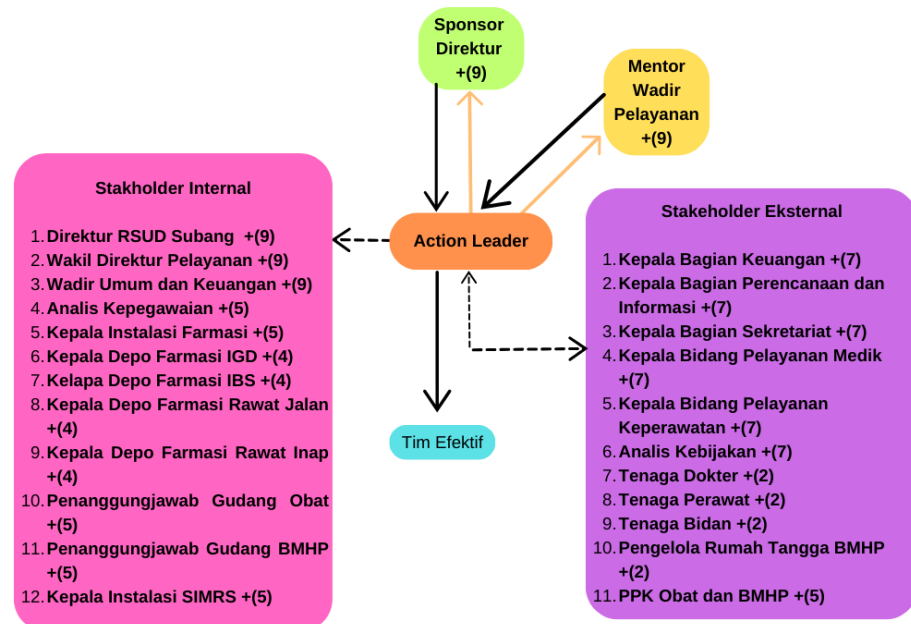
Sponsor Direktur +(9)

Mentor Wadir Pelayanan +(9)

Stakholder Internal

1. Direktur RSUD Subang +(9)
2. Wakil Direktur Pelayanan +(9)
3. Wadir Umum dan Keuangan +(9)
4. Analis Kepegawaian +(5)
5. Kepala Instalasi Farmasi +(5)
6. Kepala Depo Farmasi IGD +(4)
7. Kelapa Depo Farmasi IBS +(4)
8. Kepala Depo Farmasi Rawat Jalan +(4)
9. Kepala Depo Farmasi Rawat Inap +(4)
10. Penanggungjawab Gudang Obat +(5)
11. Penanggungjawab Gudang BMHP +(5)
12. Kepala Instalasi SIMRS +(5)

Action Leader

Tim Efektif

Stakeholder Eksternal

1. Kepala Bagian Keuangan +(7)
2. Kepala Bagian Perencanaan dan Informasi +(7)
3. Kepala Bagian Sekretariat +(7)
4. Kepala Bidang Pelayanan Medik +(7)
5. Kepala Bidang Pelayanan Keperawatan +(7)
6. Analis Kebijakan +(7)
7. Tenaga Dokter +(2)
8. Tenaga Perawat +(2)
9. Tenaga Bidan +(2)
10. Pengelola Rumah Tangga BMHP +(2)
11. PPK Obat dan BMHP +(5)